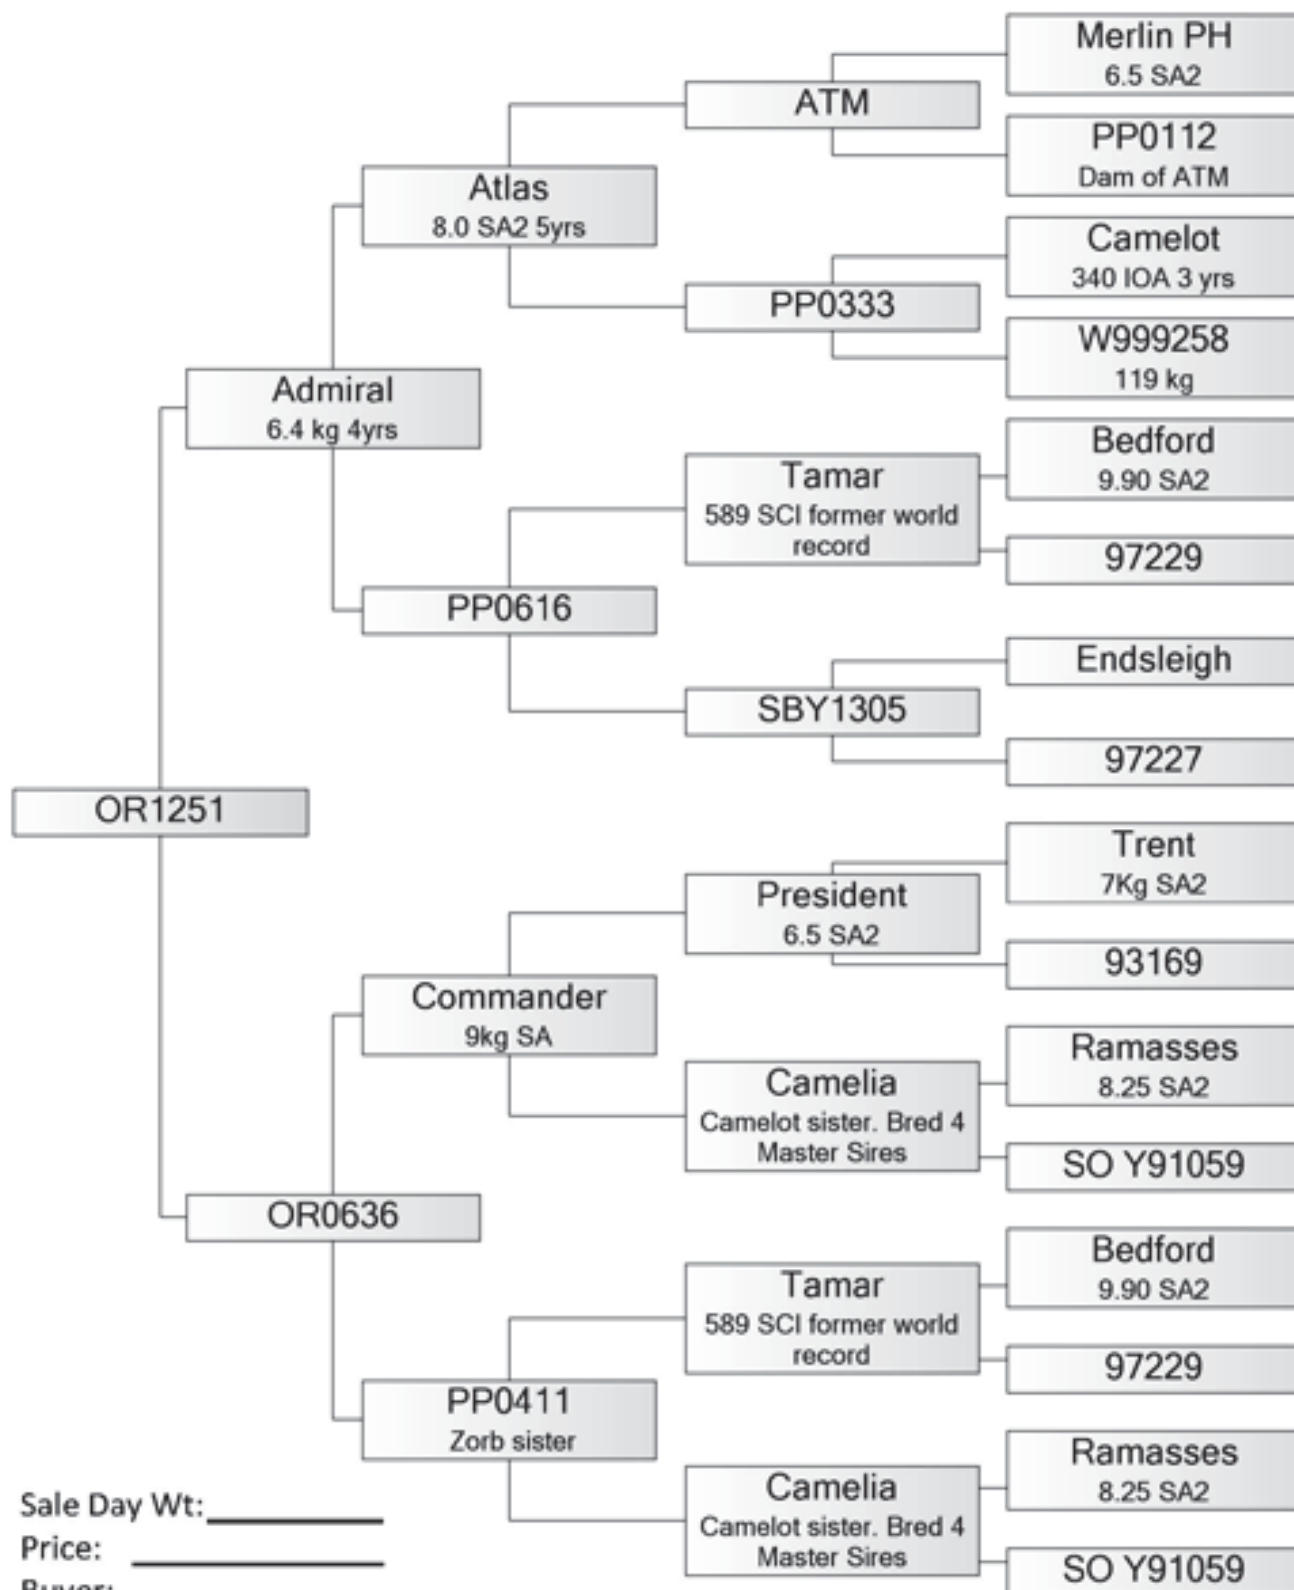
Merlin PH
6.5 SA2

ATM

PP0112
Dam of ATM

Atlas
8.0 SA2 5yrs

Camelot
340 IOA 3 yrs

PP0333

W999258
119 kg

Admiral
6.4 kg 4yrs

Bedford
9.90 SA2

Tamar
589 SCI former world record

97229

PP0616

Endsleigh

SBY1305

97227

OR1251

Trent
7Kg SA2

President
6.5 SA2

93169

Commander
9kg SA

Ramasses
8.25 SA2

Camelia
Camelot sister. Bred 4 Master Sires

SO Y91059

OR0636

Bedford
9.90 SA2

Tamar
589 SCI former world record

97229

PP0411
Zorb sister

Ramasses
8.25 SA2

Camelia
Camelot sister. Bred 4 Master Sires

SO Y91059

Sale Day Wt:________
Price: ________
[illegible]